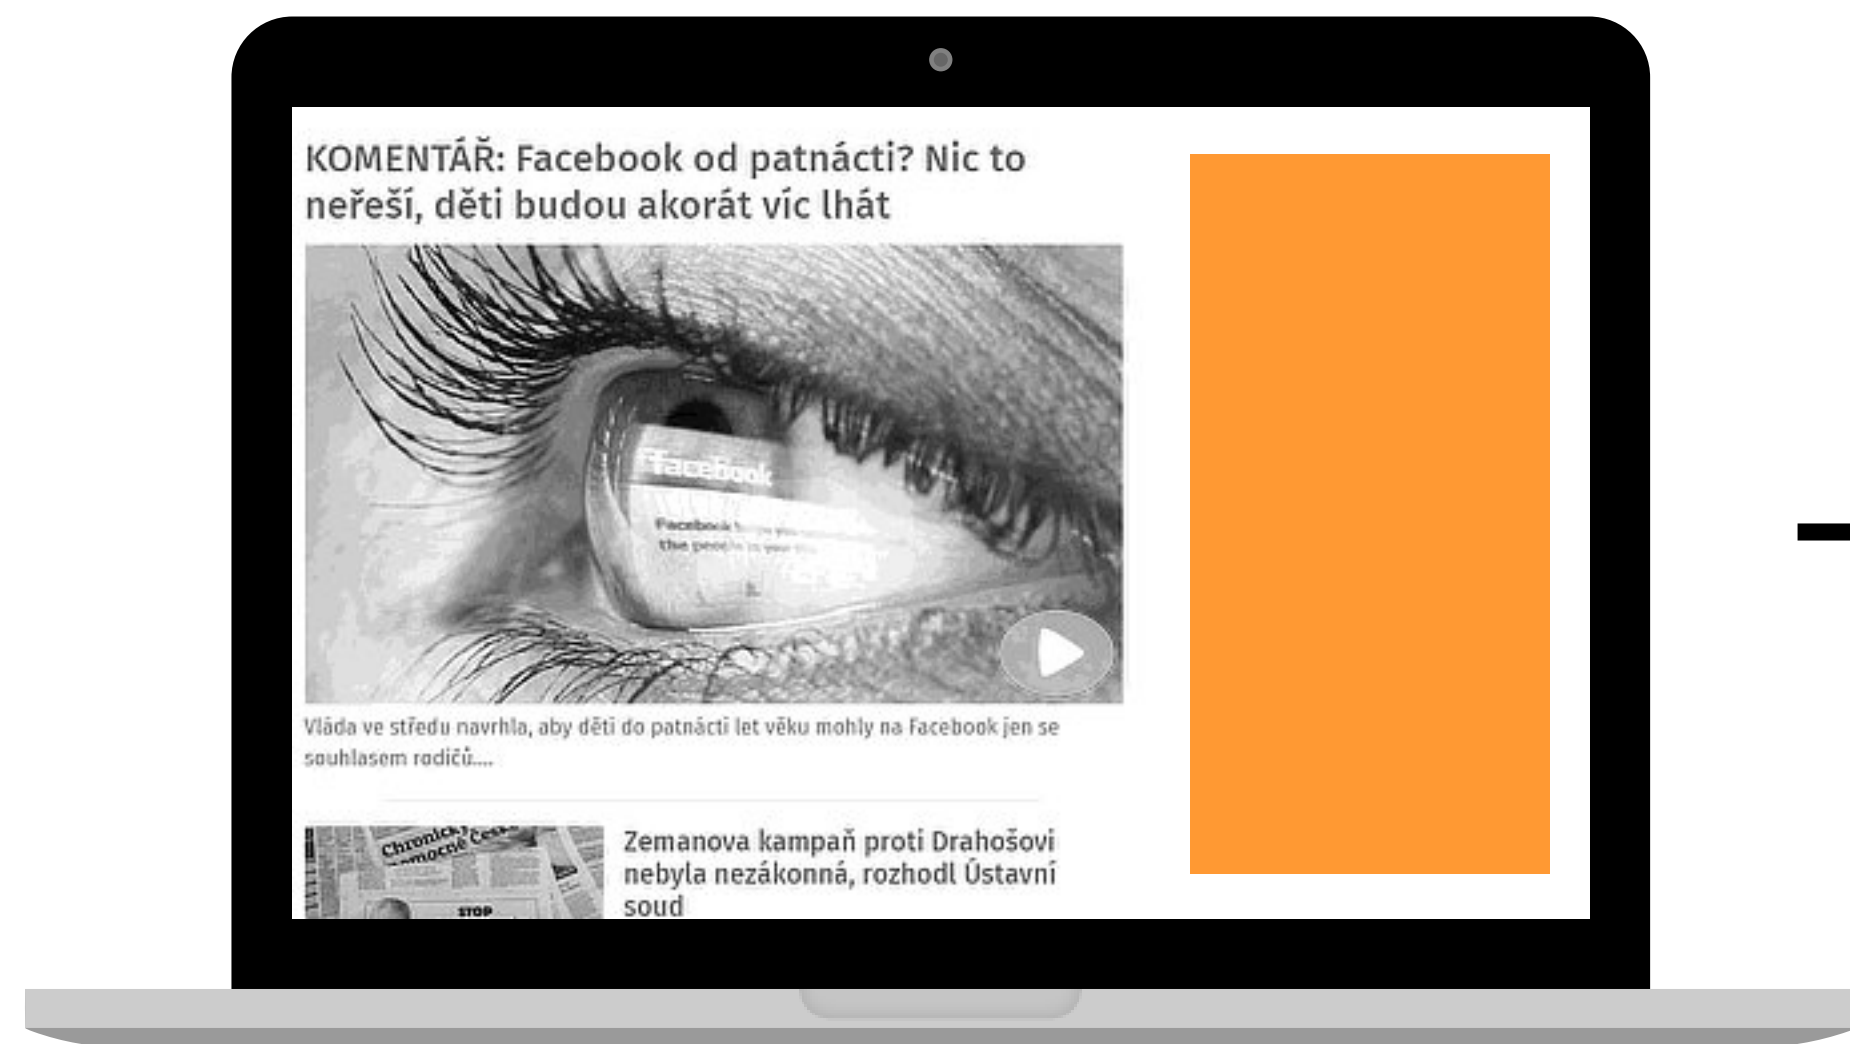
KOMENTÁŘ: Facebook od patnácti? Nic to neřeší, děti budou akorát víc lhát

facebook

Facebook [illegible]
the people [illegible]

Vláda ve středu navrhla, aby děti do patnácti let věku mohly na Facebook jen se souhlasem rodičů....

Chronický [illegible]

STOP

Zemanova kampaň proti Drahošovi nebyla nezákonná, rozhodl Ústavní soud